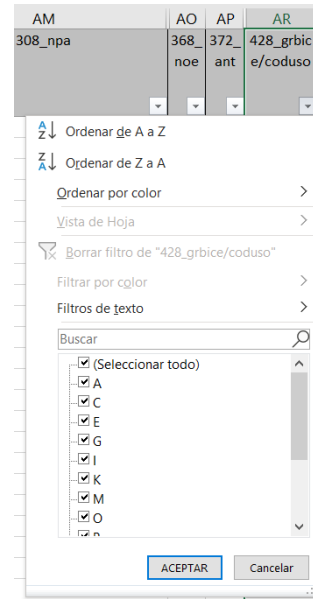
AM AO AP AR

308_npa | 368_noe | 372_ant | 428_grbice/coduso

Ordenar de A a Z

Ordenar de Z a A

Ordenar por color

Vista de Hoja

Borrar filtro de "428_grbice/coduso"

Filtrar por color

Filtros de texto

Buscar

(Seleccionar todo)
A
C
E
G
I
K
M
O
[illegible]

ACEPTAR Cancelar